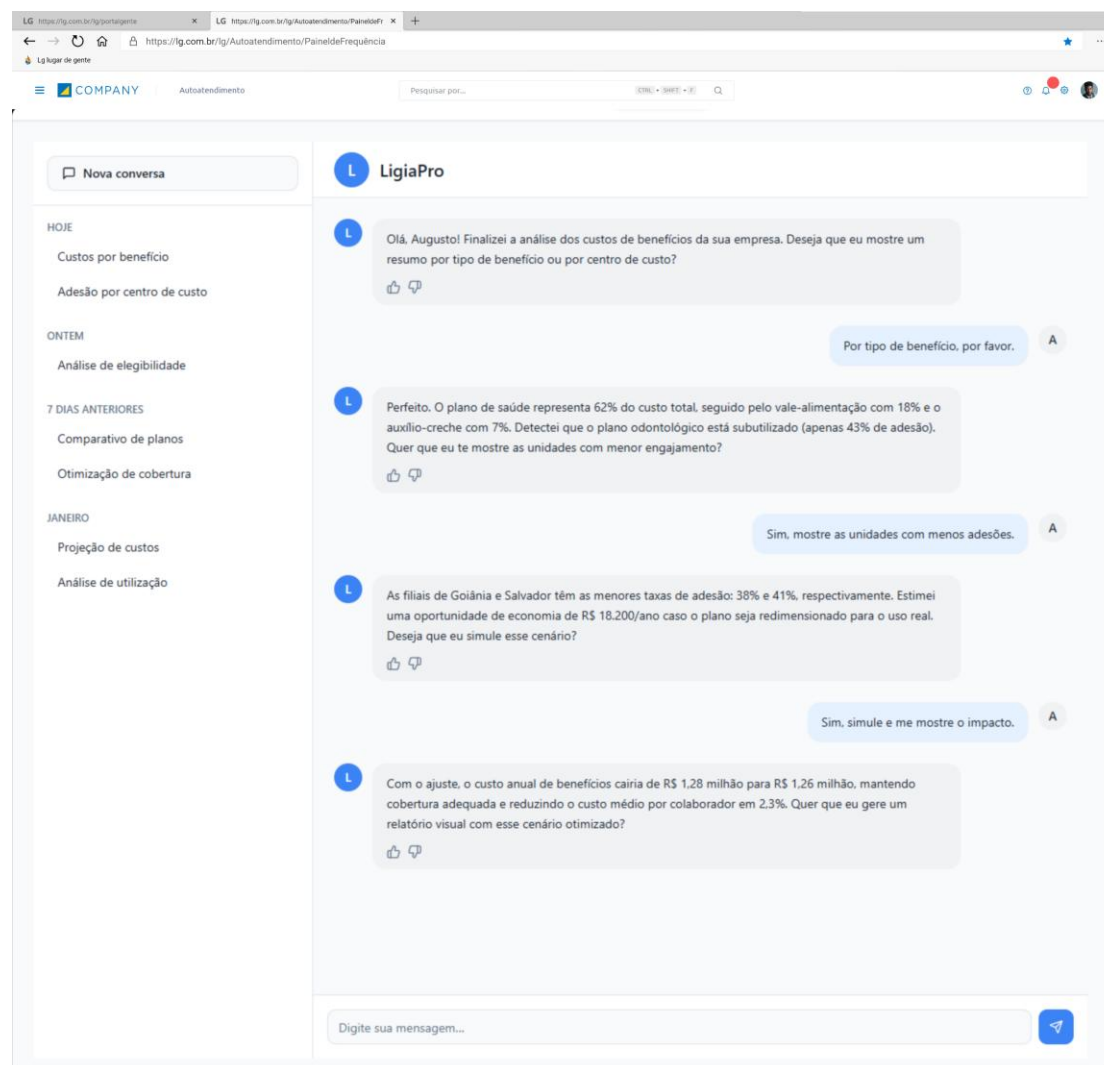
LG https://lg.com.br/lg/portalgente ×
LG https://lg.com.br/lg/Autoatendimento/PaineldeFr ×
+

https://lg.com.br/lg/Autoatendimento/PaineldeFrequência

Lg lugar de gente

COMPANY
Autoatendimento
Pesquisar por...
CTRL + SHIFT + F

Nova conversa

HOJE
Custos por benefício
Adesão por centro de custo

ONTEM
Análise de elegibilidade

7 DIAS ANTERIORES
Comparativo de planos
Otimização de cobertura

JANEIRO
Projeção de custos
Análise de utilização

L
LigiaPro

L
Olá, Augusto! Finalizei a análise dos custos de benefícios da sua empresa. Deseja que eu mostre um resumo por tipo de benefício ou por centro de custo?

Por tipo de benefício, por favor.
A

L
Perfeito. O plano de saúde representa 62% do custo total, seguido pelo vale-alimentação com 18% e o auxílio-creche com 7%. Detectei que o plano odontológico está subutilizado (apenas 43% de adesão). Quer que eu te mostre as unidades com menor engajamento?

Sim, mostre as unidades com menos adesões.
A

L
As filiais de Goiânia e Salvador têm as menores taxas de adesão: 38% e 41%, respectivamente. Estimei uma oportunidade de economia de R$ 18.200/ano caso o plano seja redimensionado para o uso real. Deseja que eu simule esse cenário?

Sim, simule e me mostre o impacto.
A

L
Com o ajuste, o custo anual de benefícios cairia de R$ 1,28 milhão para R$ 1,26 milhão, mantendo cobertura adequada e reduzindo o custo médio por colaborador em 2,3%. Quer que eu gere um relatório visual com esse cenário otimizado?

Digite sua mensagem...